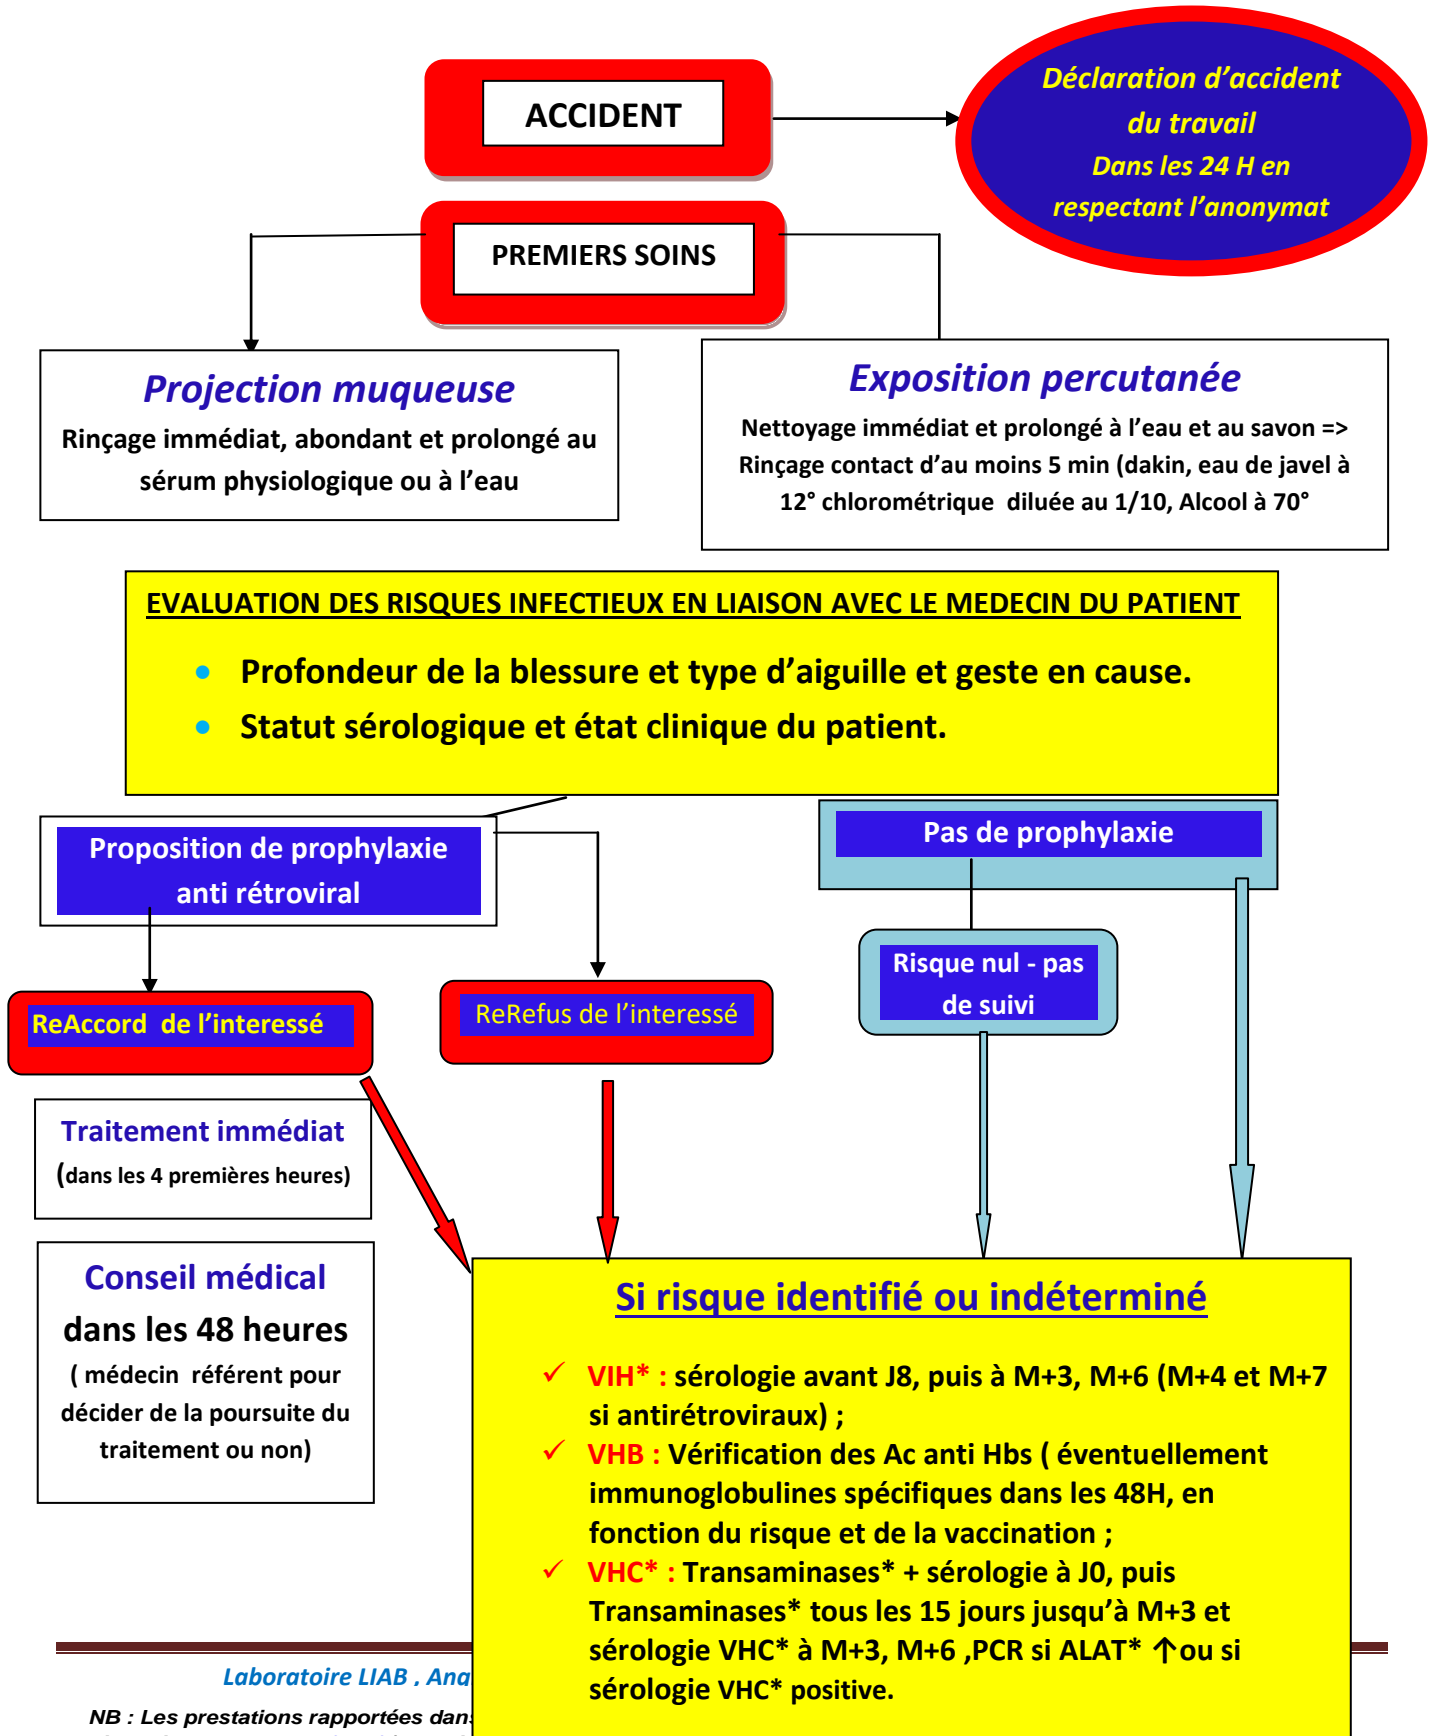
ACCIDENT

Déclaration d'accident du travail
Dans les 24 H en respectant l'anonymat

PREMIERS SOINS

Projection muqueuse
Rinçage immédiat, abondant et prolongé au sérum physiologique ou à l'eau

Exposition percutanée
Nettoyage immédiat et prolongé à l'eau et au savon => Rinçage contact d'au moins 5 min (dakin, eau de javel à 12° chlorométrique diluée au 1/10, Alcool à 70°

EVALUATION DES RISQUES INFECTIEUX EN LIAISON AVEC LE MEDECIN DU PATIENT

- Profondeur de la blessure et type d'aiguille et geste en cause.
- Statut sérologique et état clinique du patient.

Proposition de prophylaxie anti rétroviral

Pas de prophylaxie

Risque nul - pas de suivi

ReAccord de l'interessé

ReRefus de l'interessé

Traitement immédiat
(dans les 4 premières heures)

Conseil médical
dans les 48 heures
( médecin référent pour décider de la poursuite du traitement ou non)

Si risque identifié ou indéterminé

✓ VIH* : sérologie avant J8, puis à M+3, M+6 (M+4 et M+7 si antirétroviraux) ;
✓ VHB : Vérification des Ac anti Hbs ( éventuellement immunoglobulines spécifiques dans les 48H, en fonction du risque et de la vaccination ;
✓ VHC* : Transaminases* + sérologie à J0, puis Transaminases* tous les 15 jours jusqu'à M+3 et sérologie VHC* à M+3, M+6 ,PCR si ALAT* ↑ou si sérologie VHC* positive.

Laboratoire LIAB , Ana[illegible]

NB : Les prestations rapportées dan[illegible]